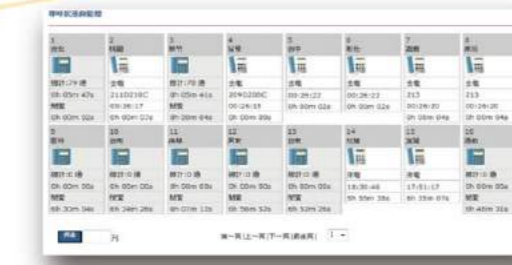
即時狀態監看

1 台北
2 桃園
3 新竹
4 台電
5 台中
6 彰化
7 雲林
8 嘉義

累計:29 通
0h 05m 47s
閒置
0h 00m 02s

全權
2110216C
00:26:17
0h 00m 02s

累計:70 通
0h 05m 41s
閒置
0h 28m 04s

全權
2040208C
00:26:15
0h 00m 00s

全權
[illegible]
00:26:22
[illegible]

全權
00:26:22
0h 00m 02s

全權
213
00:26:20
0h 00m 04s

全權
213
00:26:20
0h 00m 04s

9 雲林
10 台南
11 高雄
12 屏東
13 台東
14 花蓮
15 宜蘭
16 澎湖

累計:0 通
0h 00m 00s
閒置
6h 30m 34s

累計:0 通
0h 00m 00s
閒置
6h 24m 26s

累計:0 通
0h 00m 00s
閒置
6h 07m 13s

累計:0 通
0h 00m 00s
閒置
6h 56m 52s

累計:0 通
0h 00m 00s
閒置
6h 52m 26s

全權
18:30:46
6h 55m 36s

全權
17:51:17
6h 35m 07s

累計:0 通
0h 00m 00s
閒置
6h 40m 31s

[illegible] 列

第一頁|上一頁|下一頁|最後頁| 1